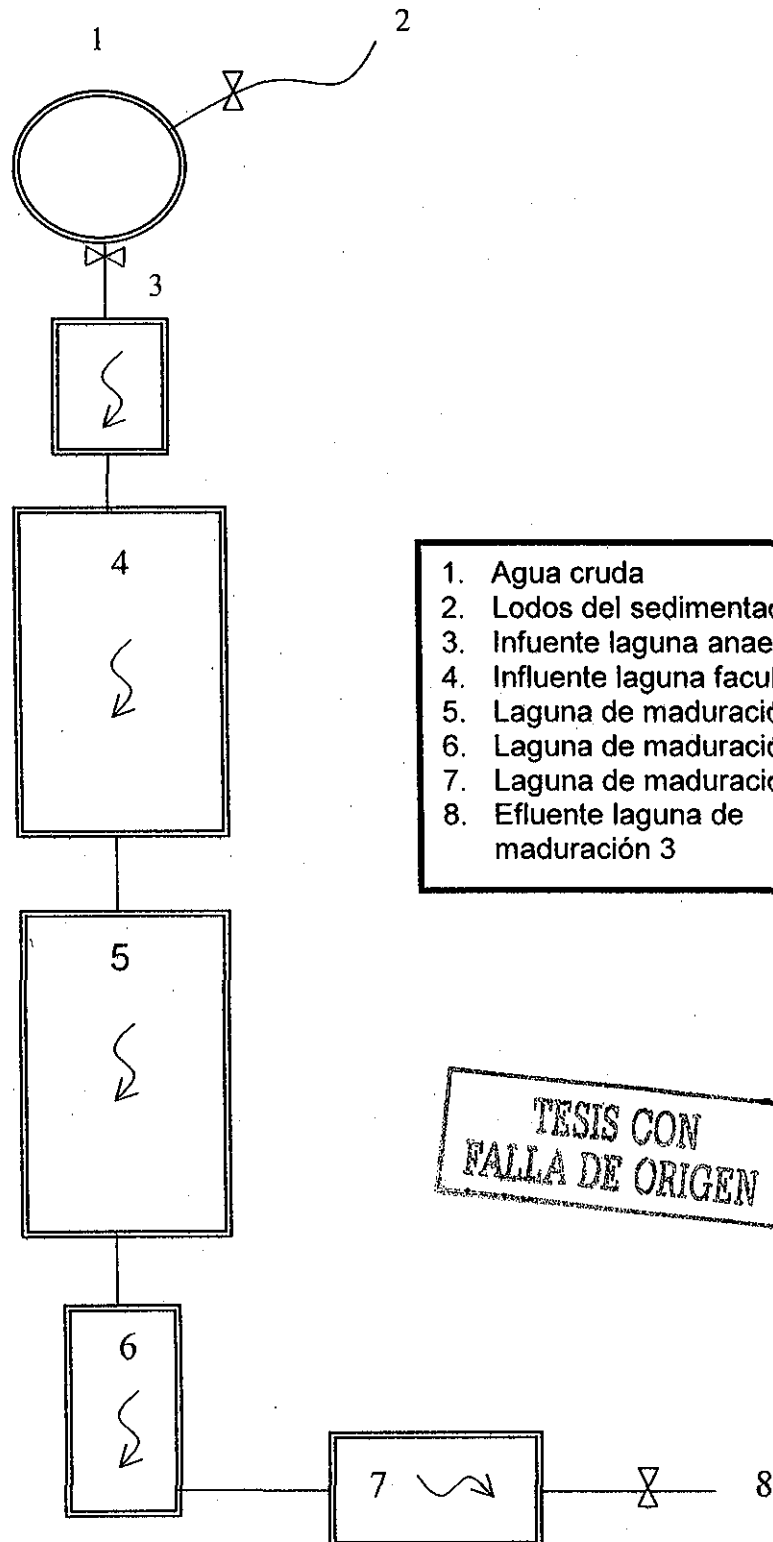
1

2

3

4

5

6

7

8

1. Agua cruda
2. Lodos del sedimentad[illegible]
3. Infuente laguna anae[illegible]
4. Influente laguna facul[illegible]
5. Laguna de maduració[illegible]
6. Laguna de maduració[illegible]
7. Laguna de maduració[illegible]
8. Efluente laguna de maduración 3

TESIS CON FALLA DE ORIGEN